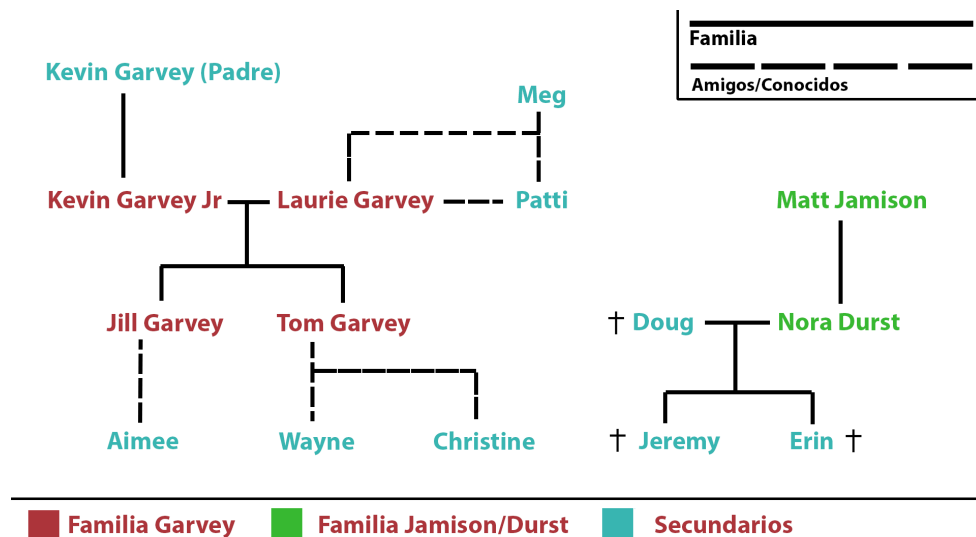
Familia
Amigos/Conocidos

Kevin Garvey (Padre)
Meg
Kevin Garvey Jr
Laurie Garvey
Patti
Matt Jamison
Jill Garvey
Tom Garvey
† Doug
Nora Durst
Aimee
Wayne
Christine
† Jeremy
Erin †

Familia Garvey
Familia Jamison/Durst
Secundarios